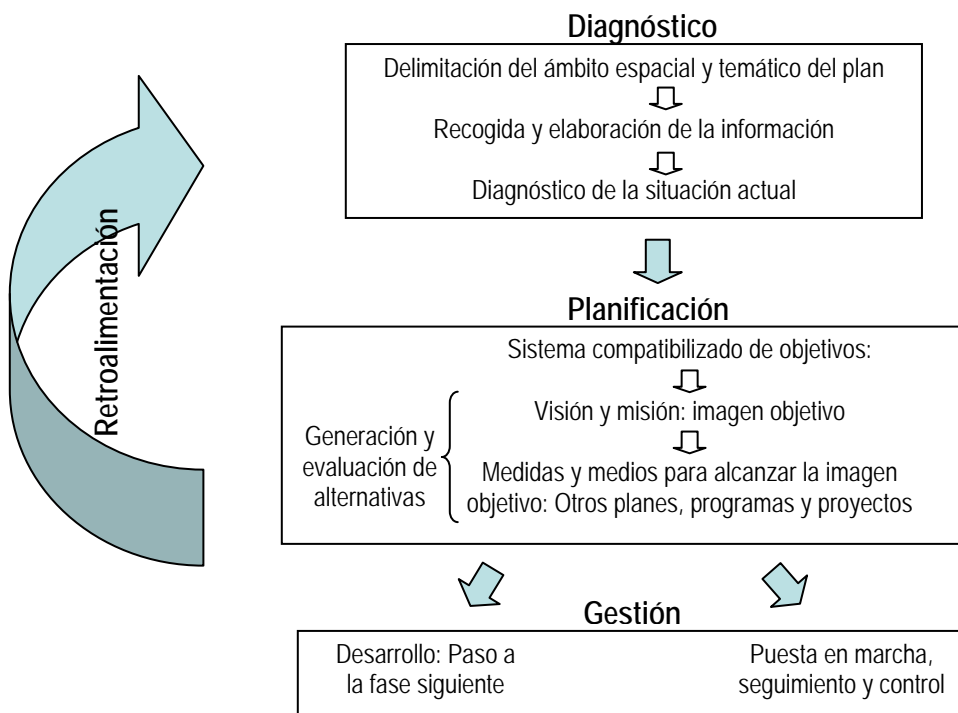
Retroalimentación

Diagnóstico

Delimitación del ámbito espacial y temático del plan

Recogida y elaboración de la información

Diagnóstico de la situación actual

Planificación

Sistema compatibilizado de objetivos:

Visión y misión: imagen objetivo

Medidas y medios para alcanzar la imagen objetivo: Otros planes, programas y proyectos

Generación y evaluación de alternativas

Gestión

Desarrollo: Paso a la fase siguiente

Puesta en marcha, seguimiento y control